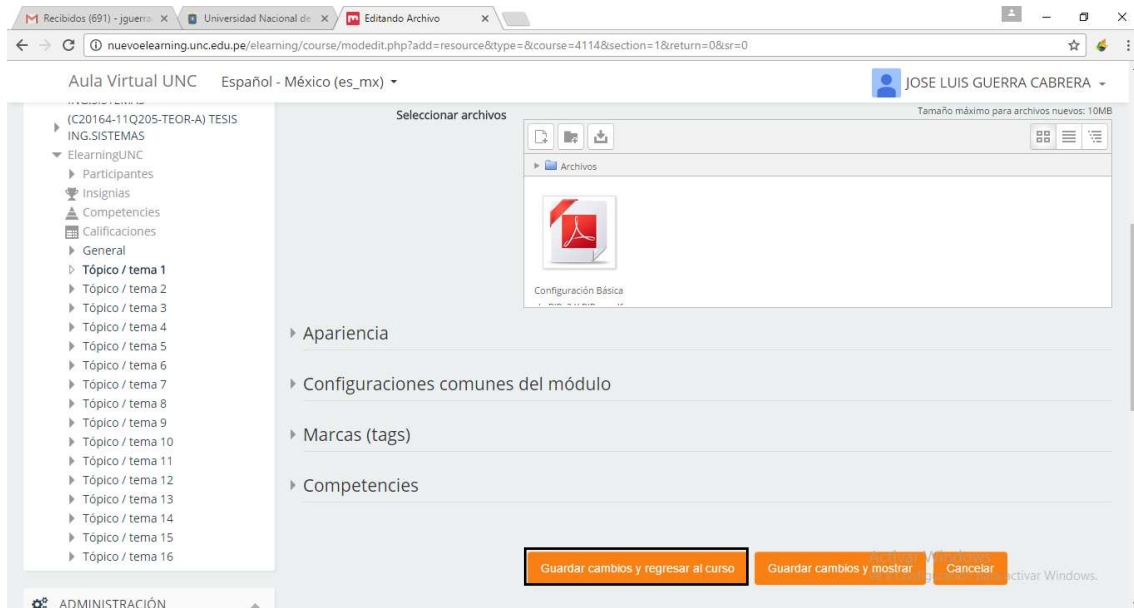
Recibidos (691) - jguerra ×
Universidad Nacional de ×
Editando Archivo ×

nuevoelearning.unc.edu.pe/elearning/course/modedit.php?add=resource&type=&course=4114&section=1&return=0&sr=0

Aula Virtual UNC Español - México (es_mx)
JOSE LUIS GUERRA CABRERA

(C20164-11Q205-TEOR-A) TESIS ING.SISTEMAS
ElearningUNC
Participantes
Insignias
Competencias
Calificaciones
General
Tópico / tema 1
Tópico / tema 2
Tópico / tema 3
Tópico / tema 4
Tópico / tema 5
Tópico / tema 6
Tópico / tema 7
Tópico / tema 8
Tópico / tema 9
Tópico / tema 10
Tópico / tema 11
Tópico / tema 12
Tópico / tema 13
Tópico / tema 14
Tópico / tema 15
Tópico / tema 16

ADMINISTRACIÓN

Seleccionar archivos
Tamaño máximo para archivos nuevos: 10MB
Archivos
Configuración Básica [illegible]

Apariencia
Configuraciones comunes del módulo
Marcas (tags)
Competencias

Guardar cambios y regresar al curso
Guardar cambios y mostrar
Cancelar
Activar Windows
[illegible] activar Windows.